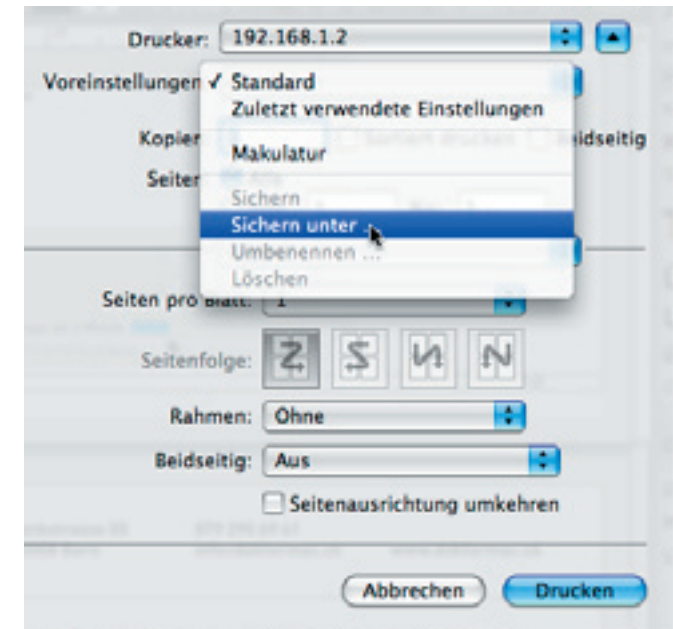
Drucker: 192.168.1.2

Voreinstellungen ✓ Standard
Zuletzt verwendete Einstellungen

Kopien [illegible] Sortiert drucken Beidseitig

Makulatur

Seiten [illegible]

Sichern
Sichern unter ...
Umbenennen ...
Löschen

Seiten pro Blatt: 1

Seitenfolge:

Rahmen: Ohne

Beidseitig: Aus

Seitenausrichtung umkehren

Abbrechen

Drucken